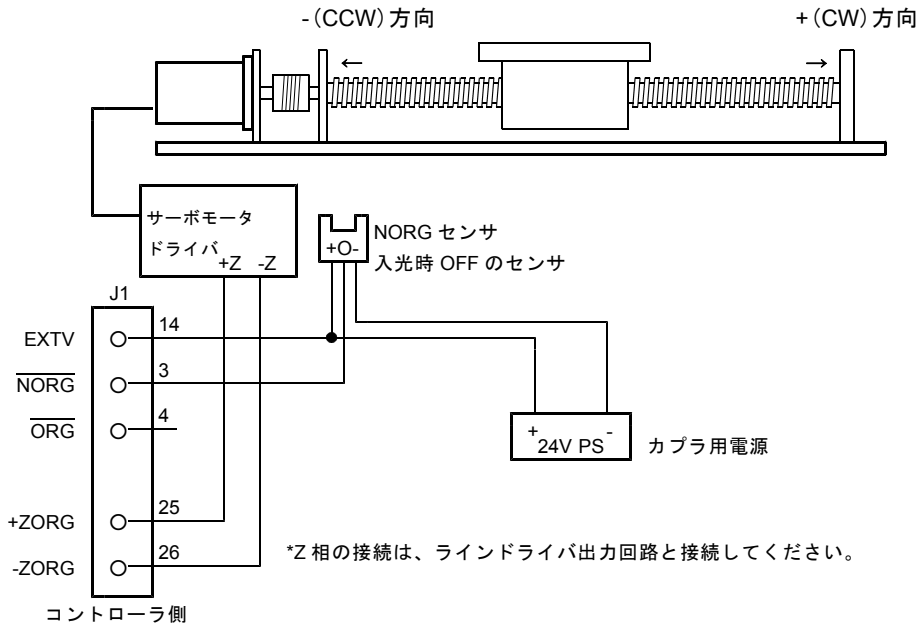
-(CCW)方向

+(CW)方向

←

→

サーボモータ
ドライバ
+Z -Z

NORG センサ
+O-
入光時 OFF のセンサ

J1

EXTV
14

$\overline{NORG}$
3

$\overline{ORG}$
4

+ZORG
25

-ZORG
26

+ 24V PS -

カプラ用電源

*Z 相の接続は、ラインドライバ出力回路と接続してください。

コントローラ側